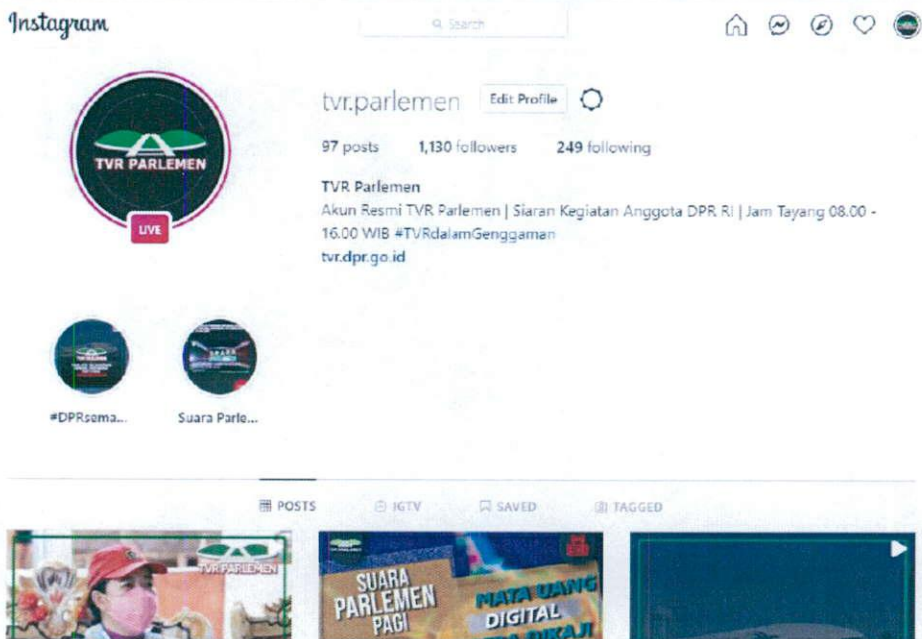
Instagram

Search

TVR PARLEMEN

LIVE

tvr.parlemen Edit Profile

97 posts 1,130 followers 249 following

TVR Parlemen
Akun Resmi TVR Parlemen | Siaran Kegiatan Anggota DPR RI | Jam Tayang 08.00 - 16.00 WIB #TVRdalamGenggaman
tvr.dpr.go.id

#DPRsema...

Suara Parle...

POSTS IGTV SAVED TAGGED

TVR PARLEMEN

SUARA PARLEMEN PAGI

MATA UANG DIGITAL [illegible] DIKAJI